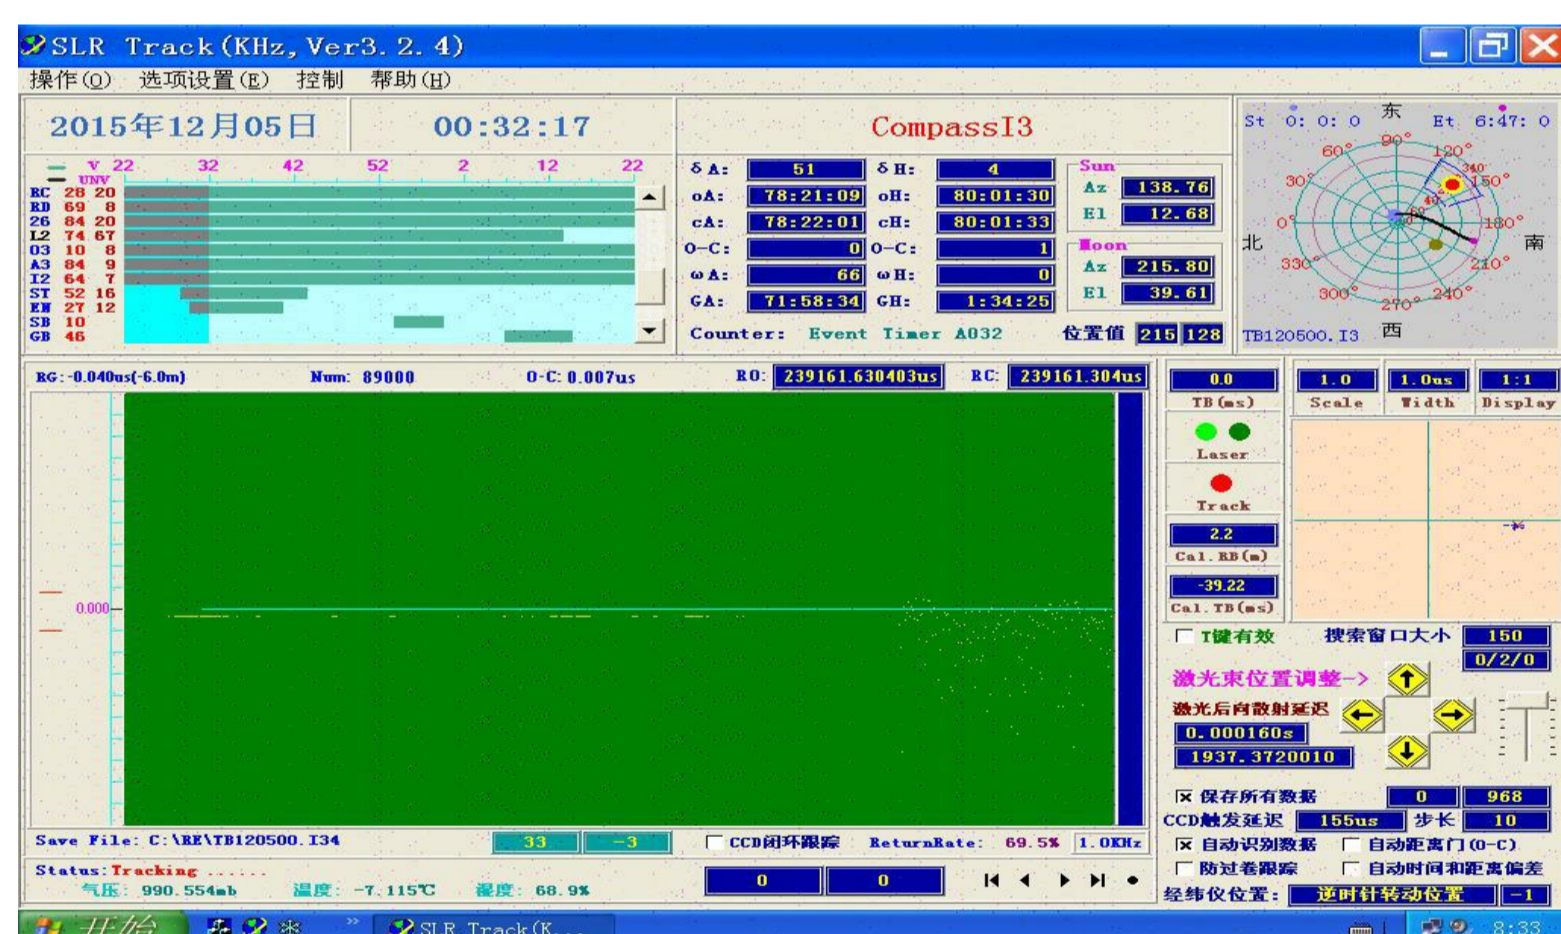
SLR Track(KHz, Ver3. 2. 4)

操作(O) 选项设置(E) 控制 帮助(H)

2015年12月05日 00:32:17

V 22 32 42 52 2 12 22
UNV
RC 28 20
RD 69 8
26 84 20
L2 74 67
03 10 8
A3 84 9
I2 64 7
ST 52 16
EN 27 12
SB 10
GB 46

CompassI3

δA: 51 δH: 4
oA: 78:21:09 oH: 80:01:30
cA: 78:22:01 cH: 80:01:33
O-C: 0 O-C: 1
ωA: 66 ωH: 0
GA: 71:58:34 GH: 1:34:25

Sun
Az 138.76
El 12.68
Moon
Az 215.80
El 39.61

Counter: Event Timer A032 位置值 215 128

St 0: 0: 0 东 Et 6:47: 0
90° 60° 120° 30° 150° 0° 180° 北 南 330° 210° 300° 240° 270°
TB120500. I3 西

RG: -0.040us(-6.0m) Num: 89000 O-C: 0.007us RO: 239161.630403us RC: 239161.304us

0.000

0.0 TB(ms) 1.0 Scale 1.0us Width 1:1 Display

Laser
Track
2.2 Cal. RB(m)
-39.22 Cal. TB(ms)

T键有效 搜索窗口大小 150
0/2/0
激光束位置调整-->
激光后向散射延迟
0.000160s
1937.3720010

保存所有数据 0 968
CCD触发延迟 155us 步长 10
自动识别数据 自动距离门(O-C)
防过卷跟踪 自动时间和距离偏差
经纬仪位置: 逆时针转动位置 -1

Save File: C:\RE\TB120500.I34 33 -3 CCD闭环跟踪 ReturnRate: 69.5% 1.0KHz
Status: Tracking ......
气压: 990.554mb 温度: -7.115℃ 湿度: 68.9%
0 0

开始 SLR Track(K... 8:33